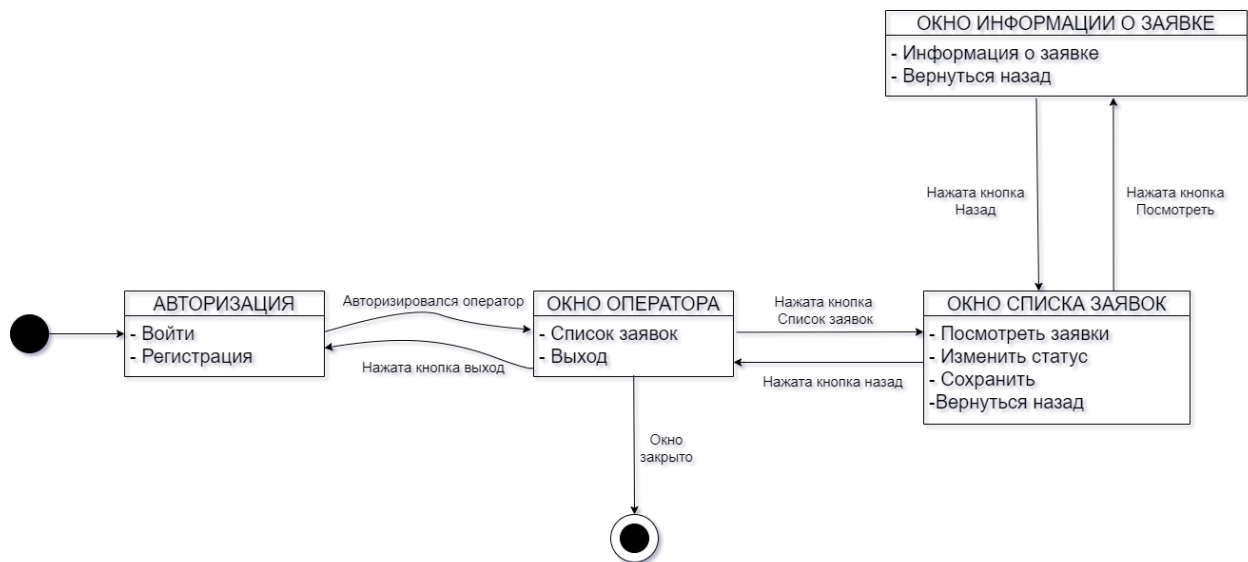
ОКНО ИНФОРМАЦИИ О ЗАЯВКЕ
- Информация о заявке
- Вернуться назад

Нажата кнопка Назад

Нажата кнопка Посмотреть

АВТОРИЗАЦИЯ
- Войти
- Регистрация

Авторизировался оператор

Нажата кнопка выход

ОКНО ОПЕРАТОРА
- Список заявок
- Выход

Нажата кнопка Список заявок

Нажата кнопка назад

ОКНО СПИСКА ЗАЯВОК
- Посмотреть заявки
- Изменить статус
- Сохранить
-Вернуться назад

Окно закрыто